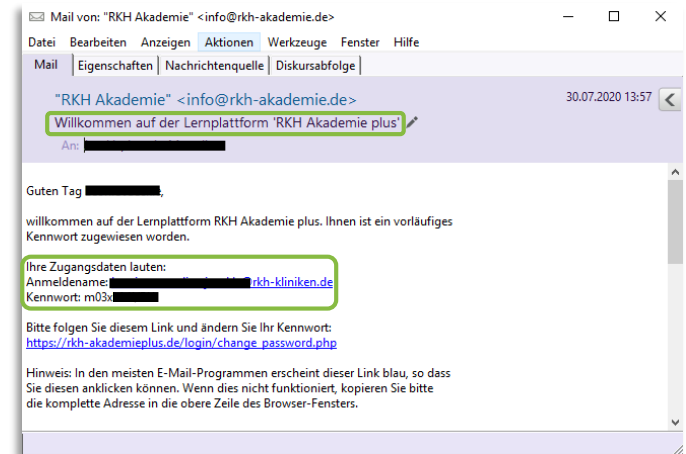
Mail von: "RKH Akademie" <info@rkh-akademie.de>

Datei Bearbeiten Anzeigen Aktionen Werkzeuge Fenster Hilfe

Mail | Eigenschaften | Nachrichtenquelle | Diskursabfolge

"RKH Akademie" <info@rkh-akademie.de>

30.07.2020 13:57

Willkommen auf der Lernplattform 'RKH Akademie plus'

An: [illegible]

Guten Tag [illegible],

willkommen auf der Lernplattform RKH Akademie plus. Ihnen ist ein vorläufiges Kennwort zugewiesen worden.

Ihre Zugangsdaten lauten:
Anmeldename: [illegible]rkh-kliniken.de
Kennwort: m03x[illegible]

Bitte folgen Sie diesem Link und ändern Sie Ihr Kennwort:
https://rkh-akademieplus.de/login/change_password.php

Hinweis: In den meisten E-Mail-Programmen erscheint dieser Link blau, so dass Sie diesen anklicken können. Wenn dies nicht funktioniert, kopieren Sie bitte die komplette Adresse in die obere Zeile des Browser-Fensters.